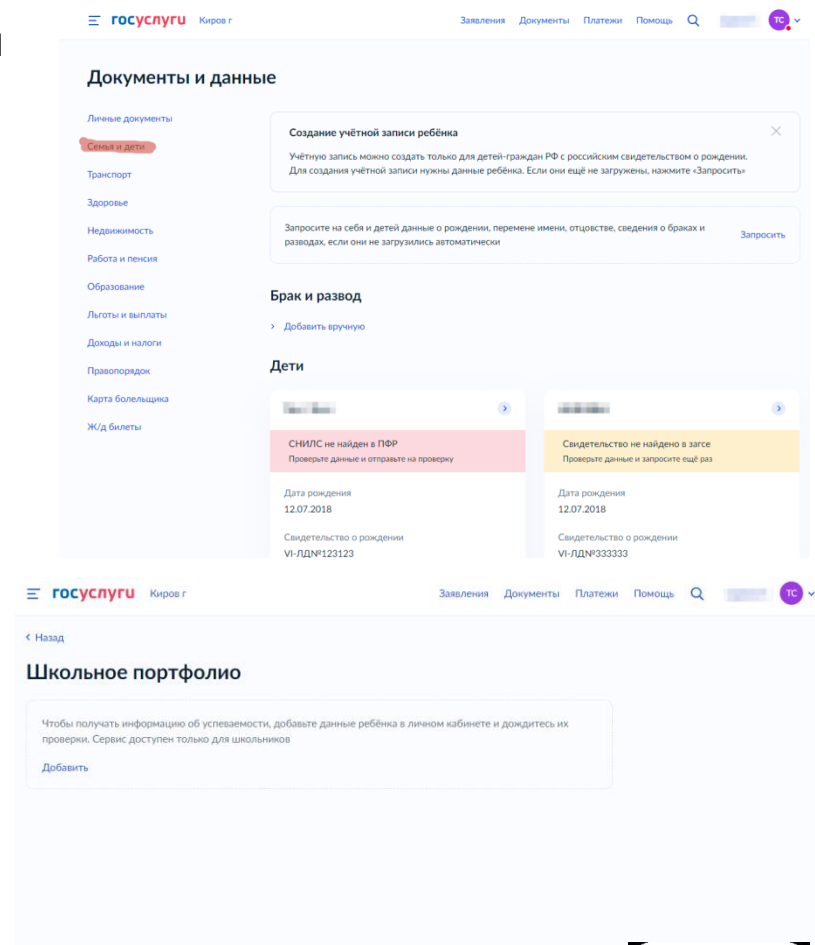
госуслуги Киров г

Заявления Документы Платежи Помощь

ТС

Документы и данные

Личные документы
Семья и дети
Транспорт
Здоровье
Недвижимость
Работа и пенсия
Образование
Льготы и выплаты
Доходы и налоги
Правопорядок
Карта болельщика
Ж/д билеты

Создание учётной записи ребёнка

Учётную запись можно создать только для детей-граждан РФ с российским свидетельством о рождении. Для создания учётной записи нужны данные ребёнка. Если они ещё не загружены, нажмите «Запросить»

Запросите на себя и детей данные о рождении, перемене имени, отцовстве, сведения о браках и разводах, если они не загрузились автоматически

Запросить

Брак и развод

Добавить вручную

Дети

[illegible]

СНИЛС не найден в ПФР
Проверьте данные и отправьте на проверку

Дата рождения
12.07.2018

Свидетельство о рождении
VI-ЛД№123123

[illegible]

Свидетельство не найдено в загсе
Проверьте данные и запросите ещё раз

Дата рождения
12.07.2018

Свидетельство о рождении
VI-ЛД№333333

госуслуги Киров г

Заявления Документы Платежи Помощь

ТС

Назад

Школьное портфолио

Чтобы получать информацию об успеваемости, добавьте данные ребёнка в личном кабинете и дождитесь их проверки. Сервис доступен только для школьников

Добавить